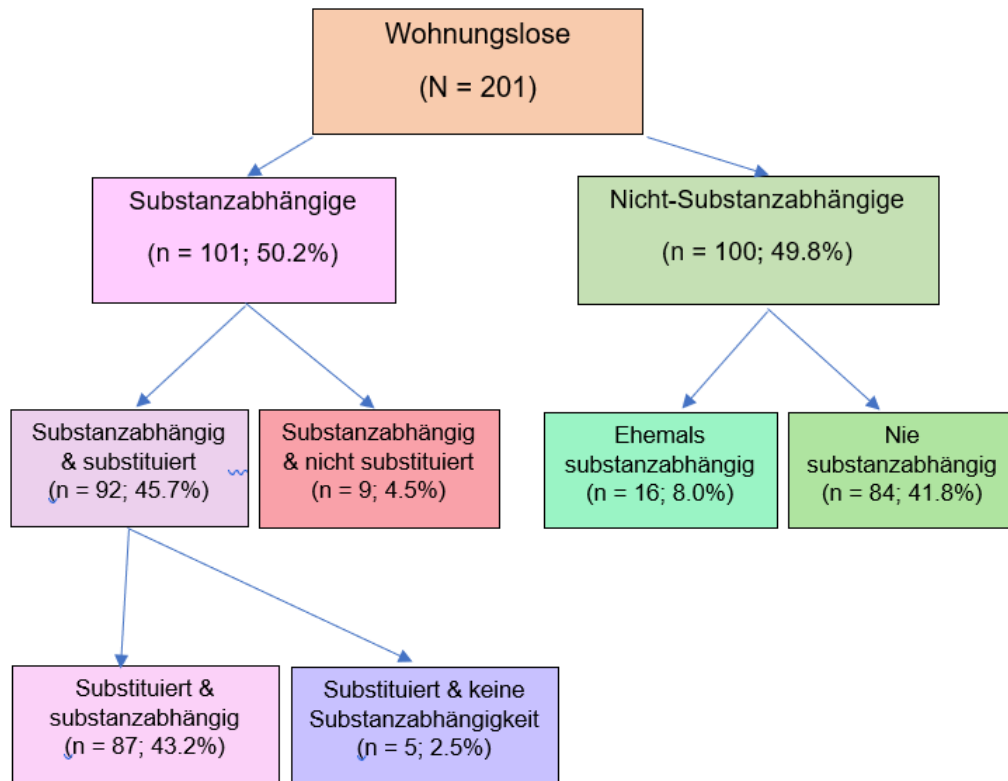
Wohnungslose
(N = 201)

Substanzabhängige
(n = 101; 50.2%)

Nicht-Substanzabhängige
(n = 100; 49.8%)

Substanzabhängig & substituiert
(n = 92; 45.7%)

Substanzabhängig & nicht substituiert
(n = 9; 4.5%)

Ehemals substanzabhängig
(n = 16; 8.0%)

Nie substanzabhängig
(n = 84; 41.8%)

Substituiert & substanzabhängig
(n = 87; 43.2%)

Substituiert & keine Substanzabhängigkeit
(n = 5; 2.5%)